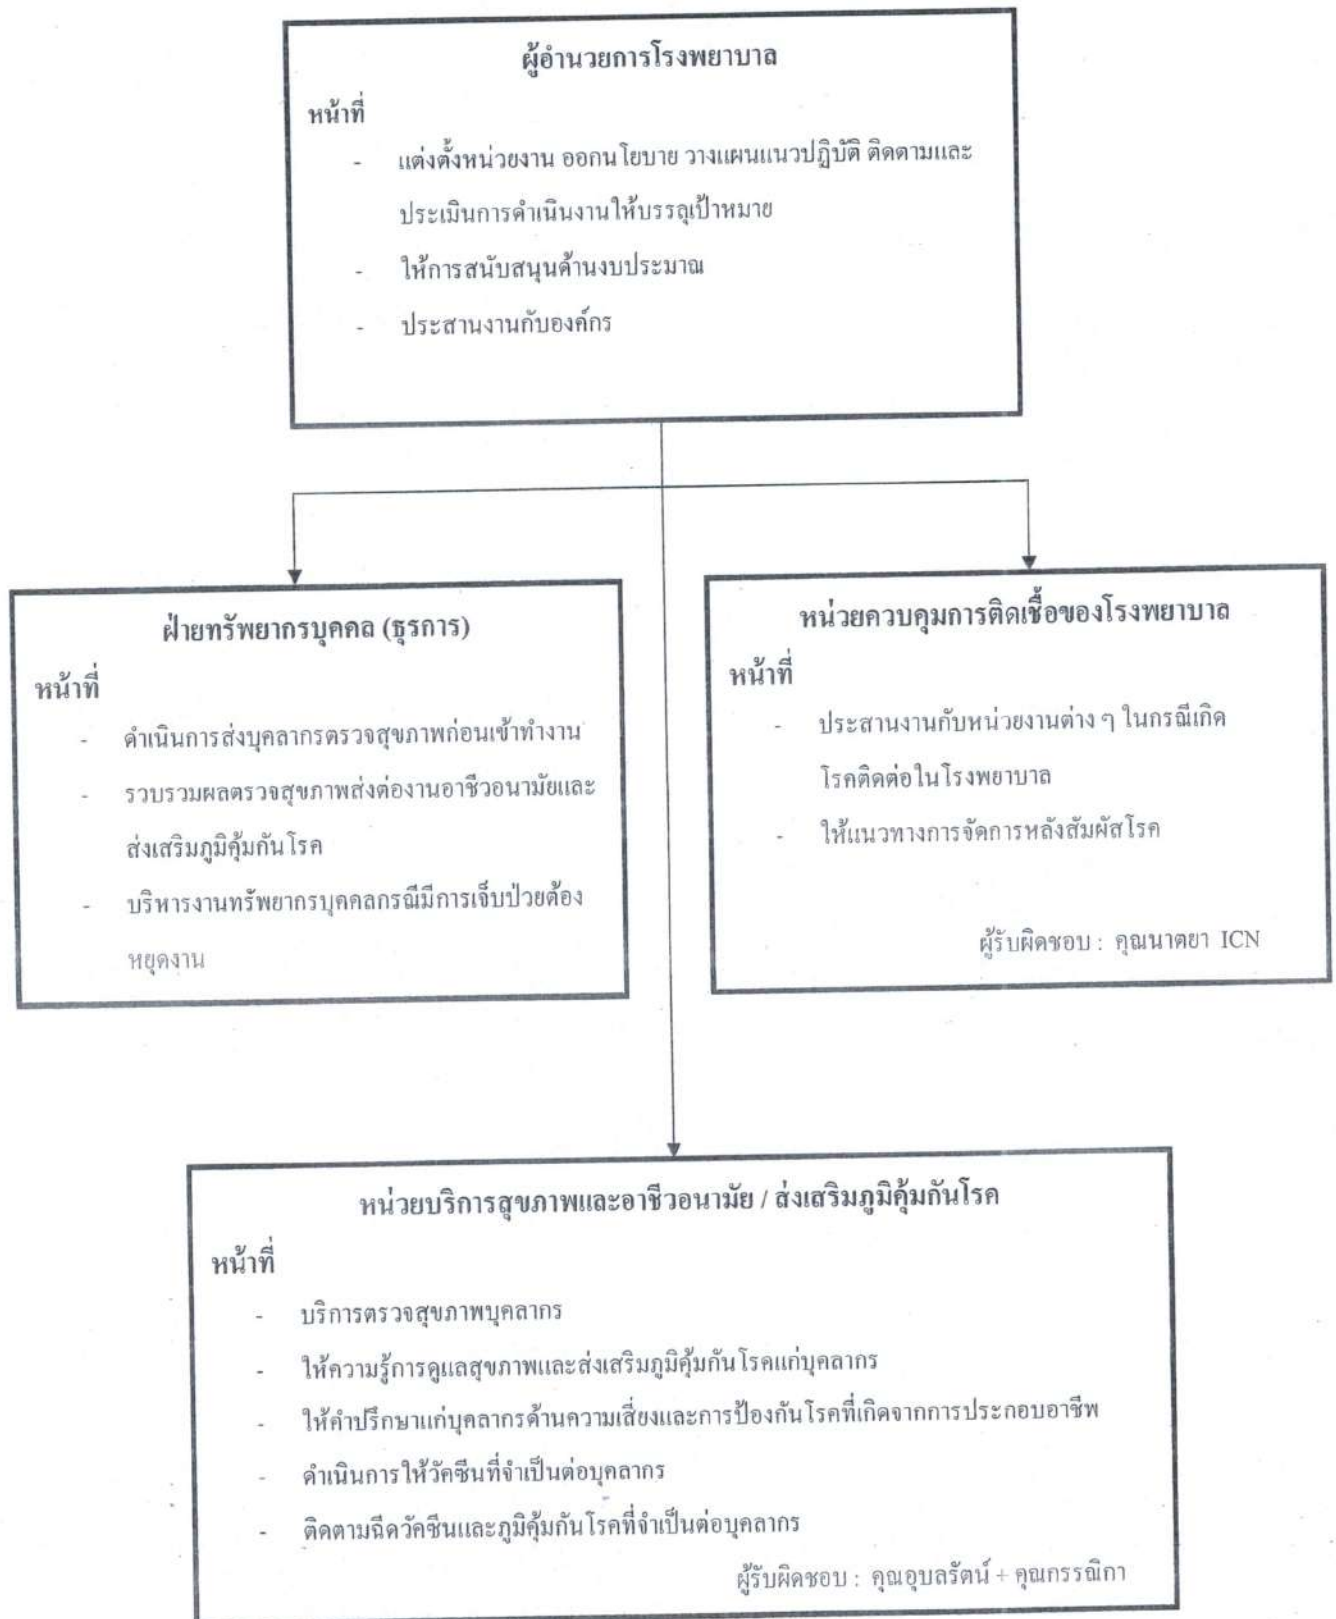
ผู้อำนวยการโรงพยาบาล

หน้าที่

- แต่งตั้งหน่วยงาน ออกนโยบาย วางแผนแนวปฏิบัติ ติดตามและประเมินการดำเนินงานให้บรรลุเป้าหมาย
- ให้การสนับสนุนด้านงบประมาณ
- ประสานงานกับองค์กร

ฝ่ายทรัพยากรบุคคล (ธุรการ)

หน้าที่

- ดำเนินการส่งบุคลากรตรวจสุขภาพก่อนเข้าทำงาน
- รวบรวมผลตรวจสุขภาพส่งต่องานอาชีวอนามัยและส่งเสริมภูมิคุ้มกันโรค
- บริหารงานทรัพยากรบุคคลกรณีมีการเจ็บป่วยต้องหยุดงาน

หน่วยควบคุมการติดเชื้อของโรงพยาบาล

หน้าที่

- ประสานงานกับหน่วยงานต่าง ๆ ในกรณีเกิดโรคติดต่อในโรงพยาบาล
- ให้แนวทางการจัดการหลังสัมผัสโรค

ผู้รับผิดชอบ : คุณนาตยา ICN

หน่วยบริการสุขภาพและอาชีวอนามัย / ส่งเสริมภูมิคุ้มกันโรค

หน้าที่

- บริการตรวจสุขภาพบุคลากร
- ให้ความรู้การดูแลสุขภาพและส่งเสริมภูมิคุ้มกันโรคแก่บุคลากร
- ให้คำปรึกษาแก่บุคลากรด้านความเสี่ยงและการป้องกันโรคที่เกิดจากการประกอบอาชีพ
- ดำเนินการให้วัคซีนที่จำเป็นต่อบุคลากร
- ติดตามฉีดวัคซีนและภูมิคุ้มกันโรคที่จำเป็นต่อบุคลากร

ผู้รับผิดชอบ : คุณอุบลรัตน์ + คุณกรรณิกา